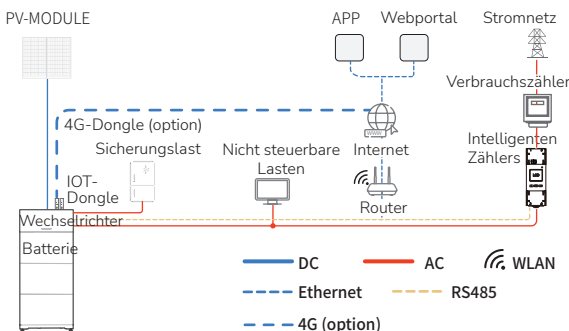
PV-MODULE

APP

Webportal

Stromnetz

Verbrauchszähler

4G-Dongle (option)

Intelligenten Zählers

Sicherungslast

Nicht steuerbare Lasten

Internet

IOT-Dongle

Router

Wechselrichter

Batterie

DC

AC

WLAN

Ethernet

RS485

4G (option)